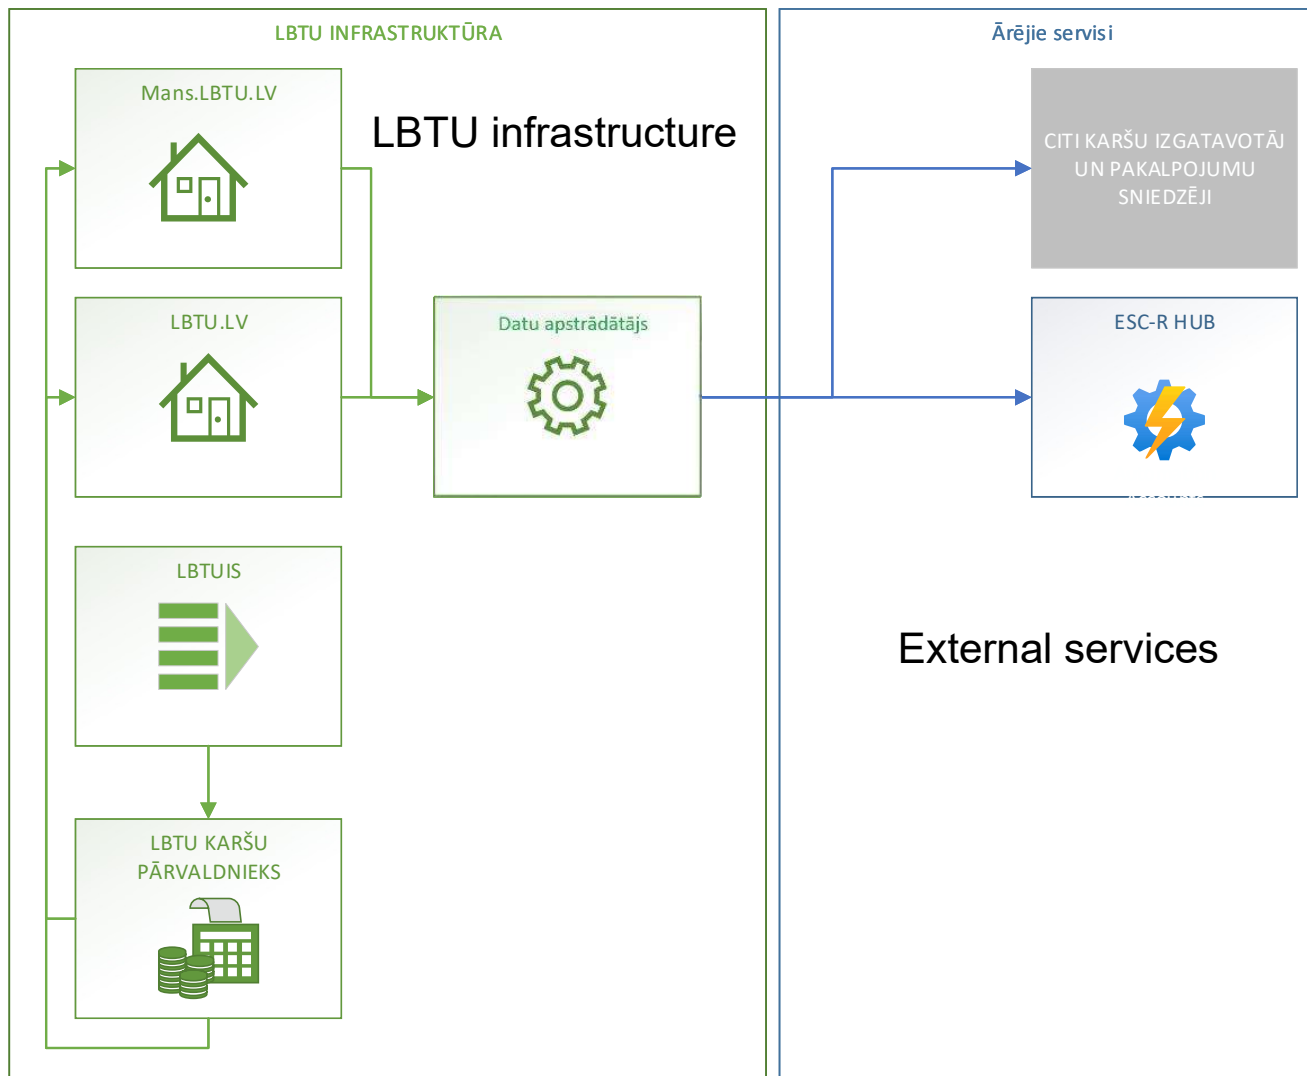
LBTU INFRASTRUKTŪRA

Mans.LBTU.LV

LBTU infrastructure

LBTU.LV

Datu apstrādātājs

LBTUIS

LBTU KARŠU PĀRVALDNIEKS

Ārējie servisi

CITI KARŠU IZGATAVOTĀJI UN PAKALPOJUMU SNIEDZĒJI

ESC-R HUB

External services